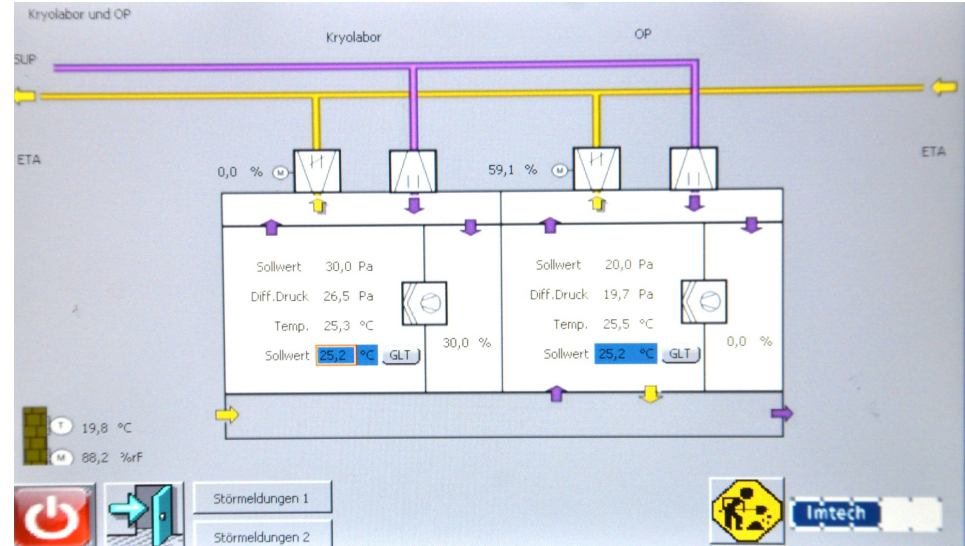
Kryolabor und OP

Kryolabor

OP

SUP

ETA

ETA

0,0 % M

59,1 % M

Sollwert 30,0 Pa
Diff.Druck 26,5 Pa
Temp. 25,3 °C
Sollwert 25,2 °C GLT

30,0 %

Sollwert 20,0 Pa
Diff.Druck 19,7 Pa
Temp. 25,5 °C
Sollwert 25,2 °C GLT

0,0 %

T 19,8 °C
M 88,2 %rF

Störmeldungen 1

Störmeldungen 2

Imtech